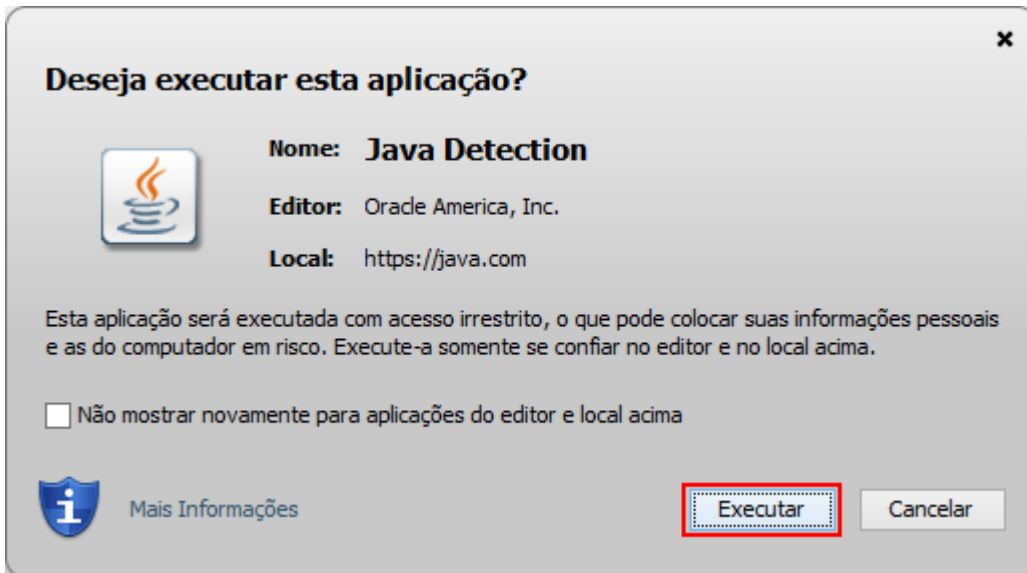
×

Deseja executar esta aplicação?

Nome: Java Detection

Editor: Oracle America, Inc.

Local: https://java.com

Esta aplicação será executada com acesso irrestrito, o que pode colocar suas informações pessoais e as do computador em risco. Execute-a somente se confiar no editor e no local acima.

Não mostrar novamente para aplicações do editor e local acima

Mais Informações

Executar

Cancelar